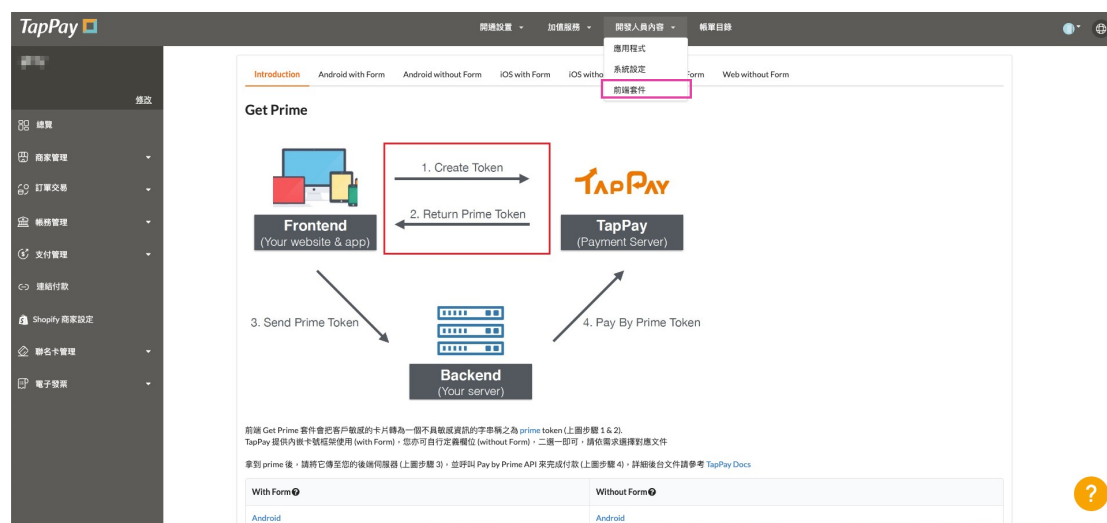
TapPay

開通設置 加值服務 開發人員內容 帳單目錄

應用程式
系統設定
前端套件

修改

總覽
商家管理
訂單交易
帳務管理
支付管理
連結付款
Shopify 商家設定
聯名卡管理
電子發票

Introduction | Android with Form | Android without Form | iOS with Form | iOS witho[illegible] | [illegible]Form | Web without Form

Get Prime

1. Create Token

2. Return Prime Token

TAPPAY

Frontend
(Your website & app)

TapPay
(Payment Server)

3. Send Prime Token

4. Pay By Prime Token

Backend
(Your server)

前端 Get Prime 套件會把客戶敏感的卡片轉為一個不具敏感資訊的字串稱之為 prime token (上圖步驟 1 & 2).
TapPay 提供內嵌卡號框架使用 (with Form)，您亦可自行定義欄位 (without Form)，二選一即可，請依需求選擇對應文件

拿到 prime 後，請將它傳至您的後端伺服器 (上圖步驟 3)，並呼叫 Pay by Prime API 來完成付款 (上圖步驟 4)，詳細後台文件請參考 TapPay Docs

| With Form | Without Form |
|---|---|
| Android | Android |

?